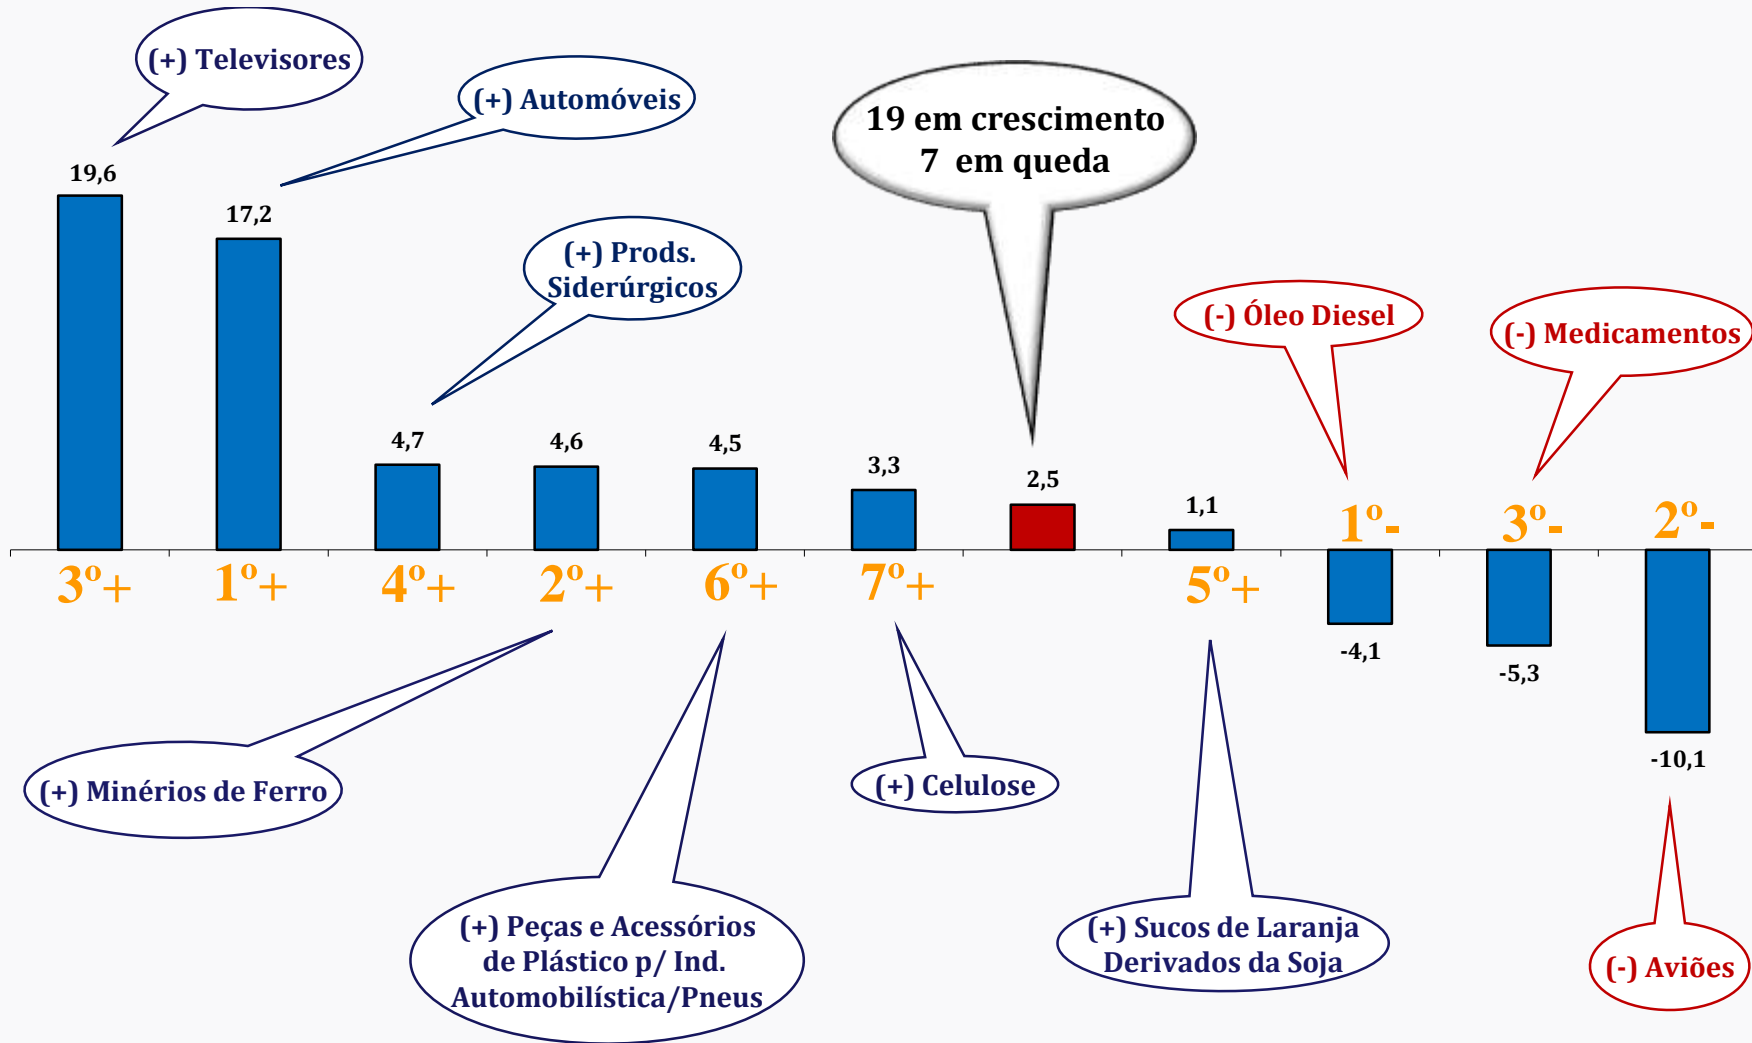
(+) Televisores

(+) Automóveis

19 em crescimento
7 em queda

(+) Prods. Siderúrgicos

(-) Óleo Diesel

(-) Medicamentos

19,6

17,2

4,7

4,6

4,5

3,3

2,5

1,1

1º-

3º-

2º-

3º+

1º+

4º+

2º+

6º+

7º+

5º+

-4,1

-5,3

-10,1

(+) Minérios de Ferro

(+) Celulose

(+) Peças e Acessórios de Plástico p/ Ind. Automobilística/Pneus

(+) Sucos de Laranja Derivados da Soja

(-) Aviões